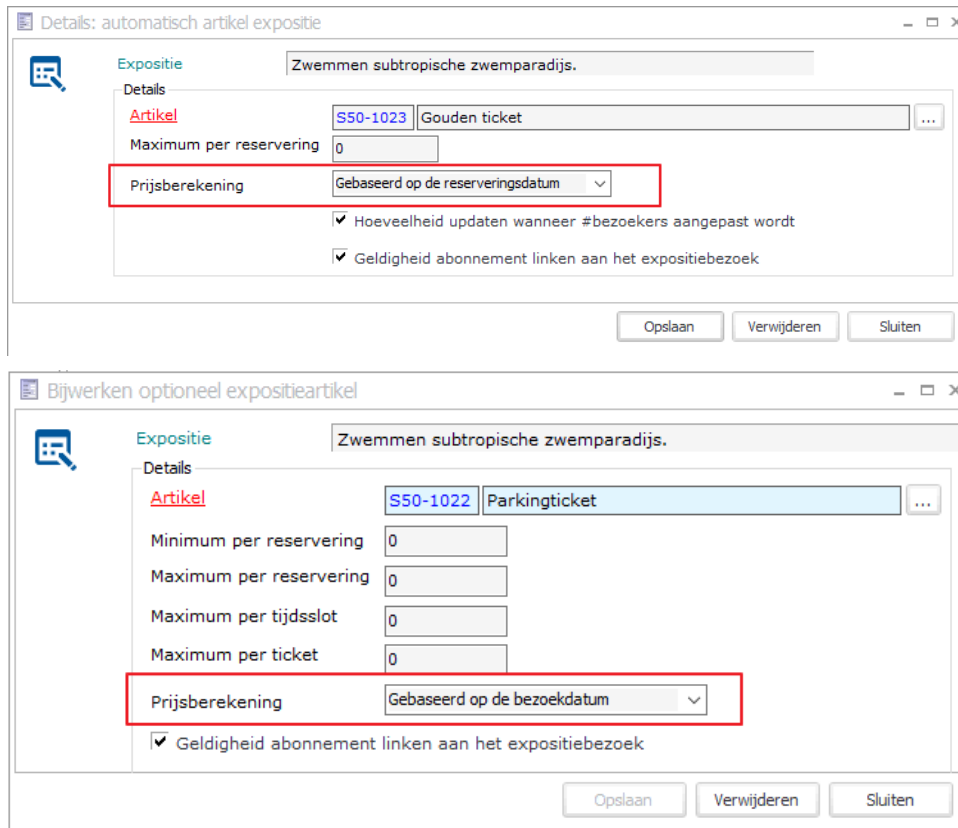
Details: automatisch artikel expositie

Expositie Zwemmen subtropische zwemparadijs.

Details

Artikel S50-1023 Gouden ticket ...

Maximum per reservering 0

Prijsberekening Gebaseerd op de reserveringsdatum

Hoeveelheid updaten wanneer #bezoekers aangepast wordt

Geldigheid abonnement linken aan het expositiebezoek

Opslaan Verwijderen Sluiten

Bijwerken optioneel expositieartikel

Expositie Zwemmen subtropische zwemparadijs.

Details

Artikel S50-1022 Parkingticket ...

Minimum per reservering 0

Maximum per reservering 0

Maximum per tijdsslot 0

Maximum per ticket 0

Prijsberekening Gebaseerd op de bezoekdatum

Geldigheid abonnement linken aan het expositiebezoek

Opslaan Verwijderen Sluiten